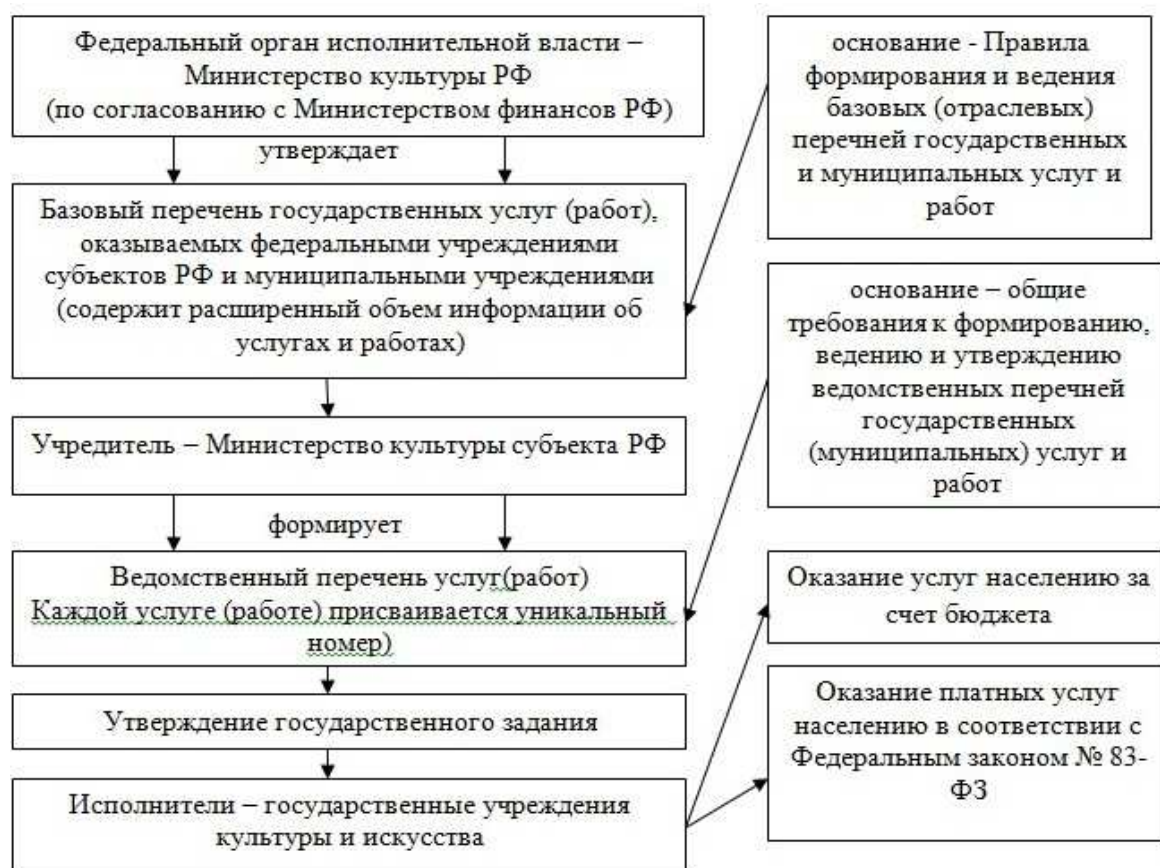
Федеральный орган исполнительной власти – Министерство культуры РФ (по согласованию с Министерством финансов РФ)

утверждает

Базовый перечень государственных услуг (работ), оказываемых федеральными учреждениями субъектов РФ и муниципальными учреждениями (содержит расширенный объем информации об услугах и работах)

Учредитель – Министерство культуры субъекта РФ

формирует

Ведомственный перечень услуг(работ) Каждой услуге (работе) присваивается уникальный номер)

Утверждение государственного задания

Исполнители – государственные учреждения культуры и искусства

основание - Правила формирования и ведения базовых (отраслевых) перечней государственных и муниципальных услуг и работ

основание – общие требования к формированию, ведению и утверждению ведомственных перечней государственных (муниципальных) услуг и работ

Оказание услуг населению за счет бюджета

Оказание платных услуг населению в соответствии с Федеральным законом № 83-ФЗ